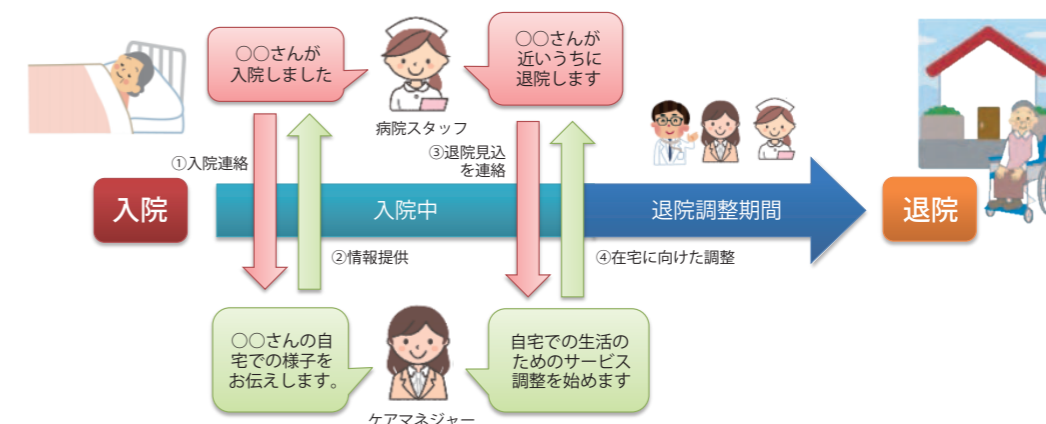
○○さんが入院しました

病院スタッフ

○○さんが近いうちに退院します

①入院連絡

③退院見込を連絡

入院

入院中

退院調整期間

退院

②情報提供

④在宅に向けた調整

○○さんの自宅での様子をお伝えします。

ケアマネジャー

自宅での生活のためのサービス調整を始めます